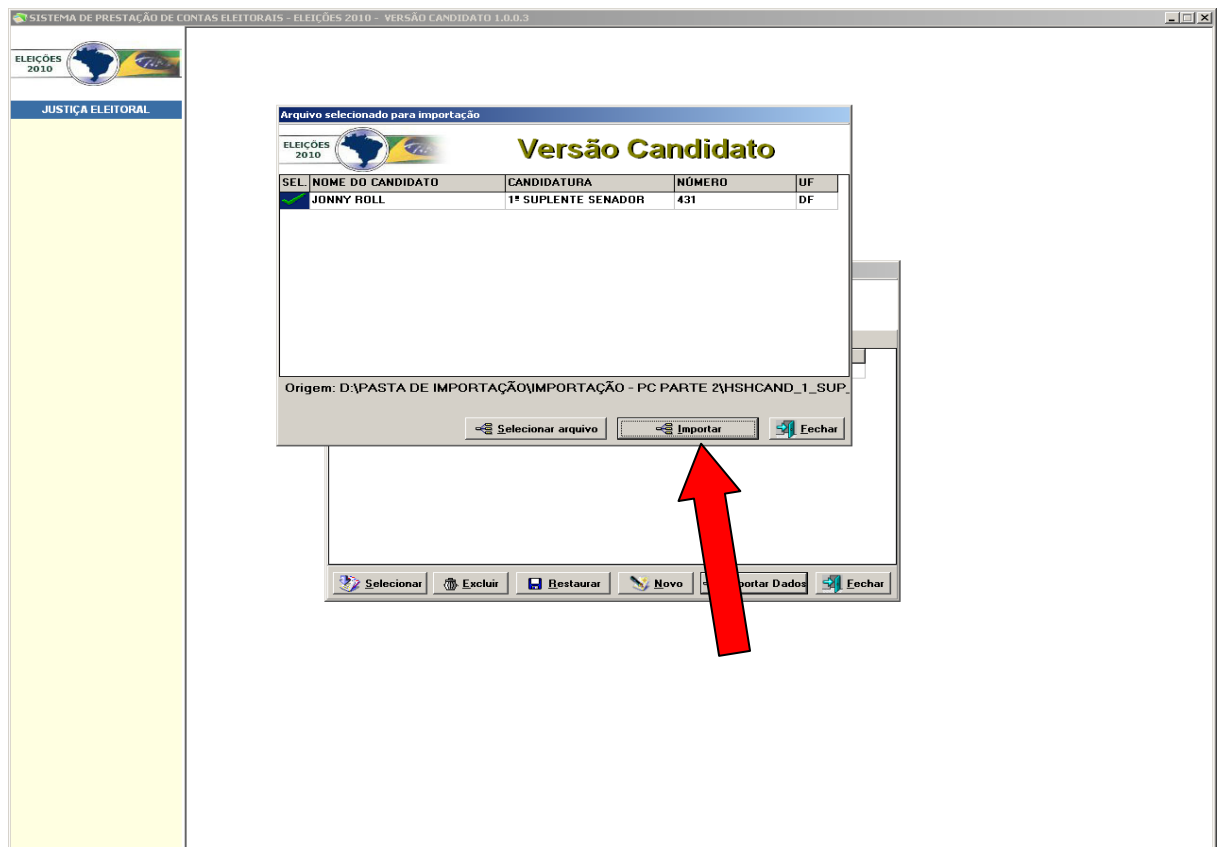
SISTEMA DE PRESTAÇÃO DE CONTAS ELEITORAIS - ELEIÇÕES 2010 - VERSÃO CANDIDATO 1.0.0.3

ELEIÇÕES 2010

JUSTIÇA ELEITORAL

Arquivo selecionado para importação

ELEIÇÕES 2010

Versão Candidato

| SEL. | NOME DO CANDIDATO | CANDIDATURA | NÚMERO | UF |
|---|---|---|---|---|
| | JONNY ROLL | 1º SUPLENTE SENADOR | 431 | DF |

Origem: D:\PASTA DE IMPORTAÇÃO\IMPORTAÇÃO - PC PARTE 2\HSHCAND_1_SUP_

Selecionar arquivo | Importar | Fechar

Selecionar | Excluir | Restaurar | Novo | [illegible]portar Dados | Fechar